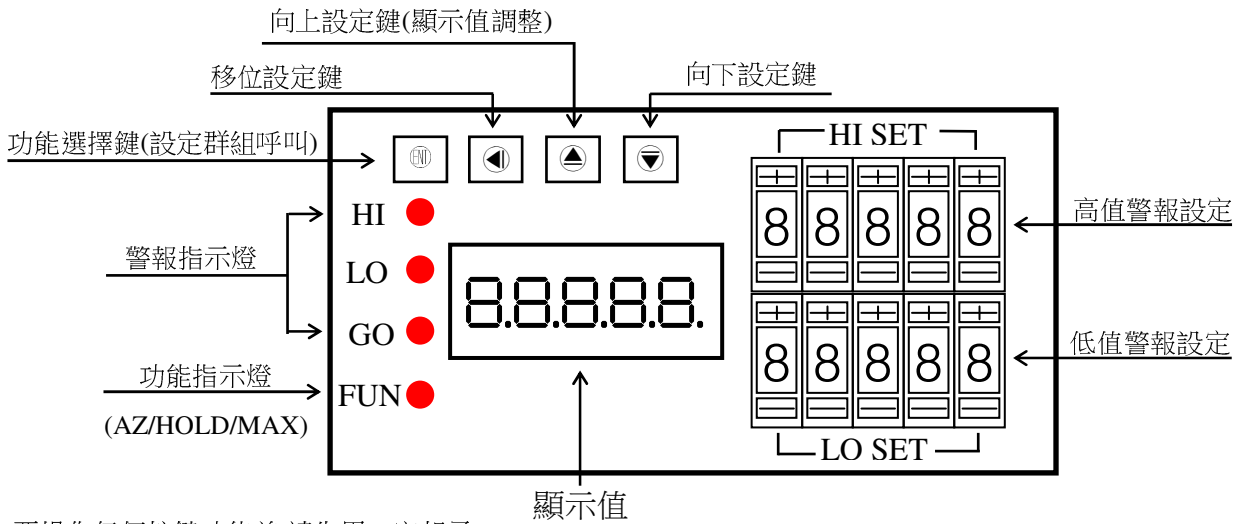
向上設定鍵(顯示值調整)

移位設定鍵

向下設定鍵

功能選擇鍵(設定群組呼叫)

ENT

HI SET

HI

警報指示燈

LO

GO

功能指示燈

FUN

(AZ/HOLD/MAX)

8.8.8.8.8.

+ + + + +

8 8 8 8 8

− − − − −

高值警報設定

+ + + + +

8 8 8 8 8

− − − − −

低值警報設定

LO SET

顯示值

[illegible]